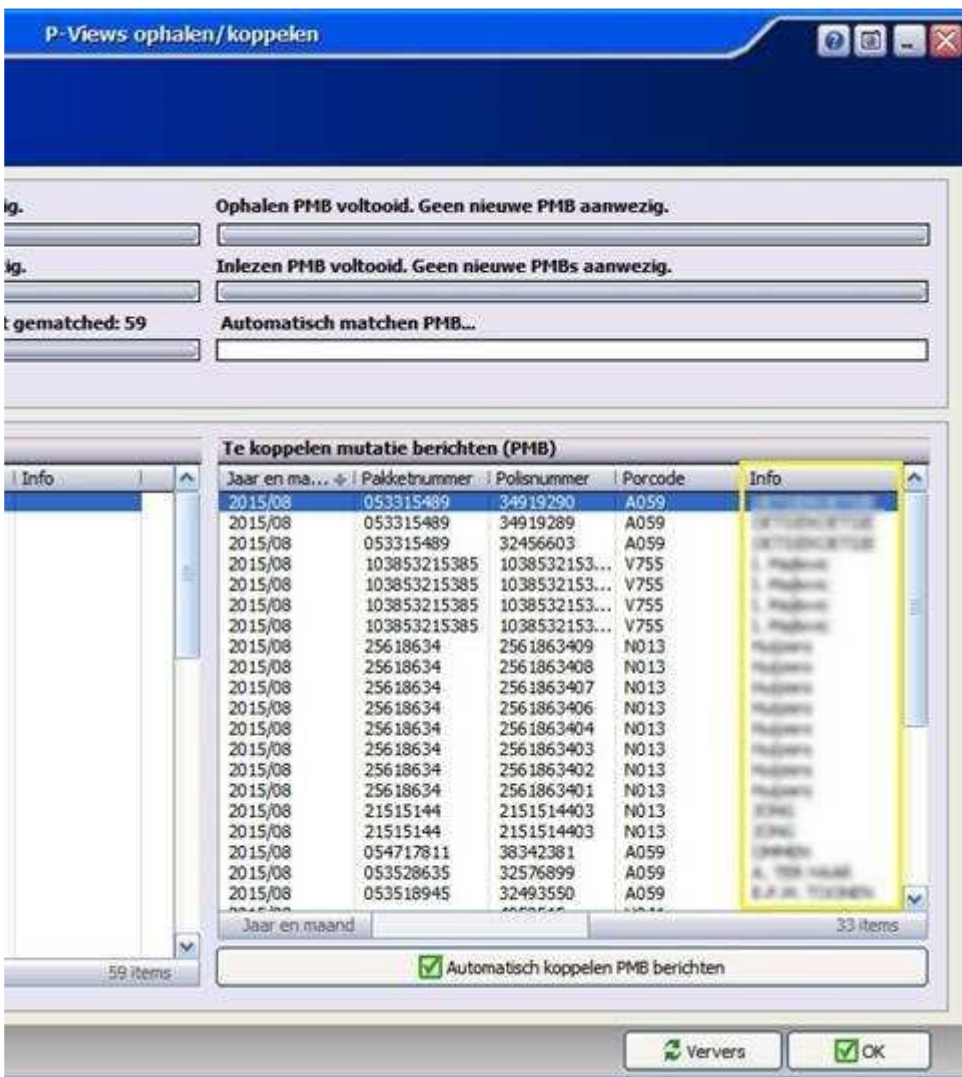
P-Views ophalen/koppelen

ig.

Ophalen PMB voltooid. Geen nieuwe PMB aanwezig.

ig.

Inlezen PMB voltooid. Geen nieuwe PMBs aanwezig.

t gematched: 59

Automatisch matchen PMB...

Info

59 items

Te koppelen mutatie berichten (PMB)

| Jaar en ma... | Pakketnummer | Polisnummer | Porcode | Info |
|---|---|---|---|---|
| 2015/08 | 053315489 | 34919290 | A059 | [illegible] |
| 2015/08 | 053315489 | 34919289 | A059 | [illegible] |
| 2015/08 | 053315489 | 32456603 | A059 | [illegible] |
| 2015/08 | 103853215385 | 1038532153... | V755 | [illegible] |
| 2015/08 | 103853215385 | 1038532153... | V755 | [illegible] |
| 2015/08 | 103853215385 | 1038532153... | V755 | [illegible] |
| 2015/08 | 103853215385 | 1038532153... | V755 | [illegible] |
| 2015/08 | 25618634 | 2561863409 | N013 | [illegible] |
| 2015/08 | 25618634 | 2561863408 | N013 | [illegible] |
| 2015/08 | 25618634 | 2561863407 | N013 | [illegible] |
| 2015/08 | 25618634 | 2561863406 | N013 | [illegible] |
| 2015/08 | 25618634 | 2561863404 | N013 | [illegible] |
| 2015/08 | 25618634 | 2561863403 | N013 | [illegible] |
| 2015/08 | 25618634 | 2561863402 | N013 | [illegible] |
| 2015/08 | 25618634 | 2561863401 | N013 | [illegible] |
| 2015/08 | 21515144 | 2151514403 | N013 | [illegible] |
| 2015/08 | 21515144 | 2151514403 | N013 | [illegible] |
| 2015/08 | 054717811 | 38342381 | A059 | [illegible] |
| 2015/08 | 053528635 | 32576899 | A059 | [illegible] |
| 2015/08 | 053518945 | 32493550 | A059 | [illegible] |

Jaar en maand

33 items

Automatisch koppelen PMB berichten

Ververs

OK